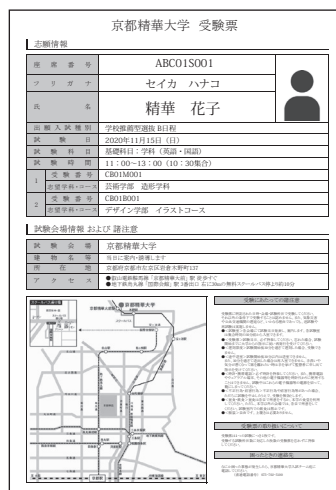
京都精華大学 受験票

志願情報

| | |
|---|---|
| 出願番号 | ABC01S001 |
| フリガナ | セイカ ハナコ |
| 氏名 | 精華 花子 |
| 出願入試種別 | 学校推薦型選抜 B日程 |
| 試験日 | 2020年11月15日（日） |
| 試験科目 | 基礎科目：学科（英語・国語） |
| 試験時間 | 11：00～13：00（10：30集合） |
| 1 受験番号 | CB01M001 |
| 志望学科・コース | 芸術学部 造形学科 |
| 2 受験番号 | CB01B001 |
| 志望学科・コース | デザイン学部 イラストコース |

試験会場情報 および 諸注意

| | |
|---|---|
| 試験会場 | 京都精華大学 |
| 建物名等 | 当日ご案内・掲示します |
| 所在地 | 京都府京都市左京区岩倉木野町137 |
| アクセス | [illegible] |

受験にあたっての諸注意

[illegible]

受験票の取り扱いについて

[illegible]

困ったときの連絡先

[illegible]